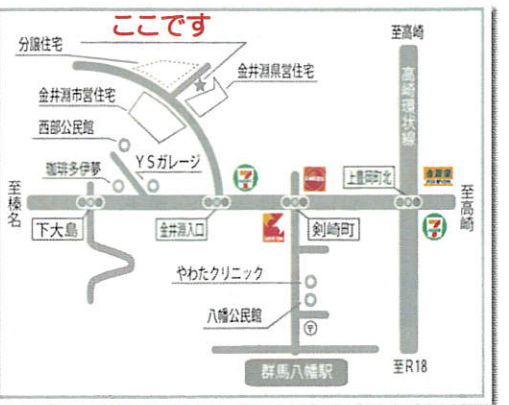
ここです

分譲住宅

金井淵県営住宅

金井淵市営住宅

西部公民館

YSガレージ

珈琲多伊夢

至榛名

下大島

金井淵入口

剣崎町

上豊岡町北

至高崎

高崎環状線

至高崎

やわたクリニック

八幡公民館

群馬八幡駅

至R18